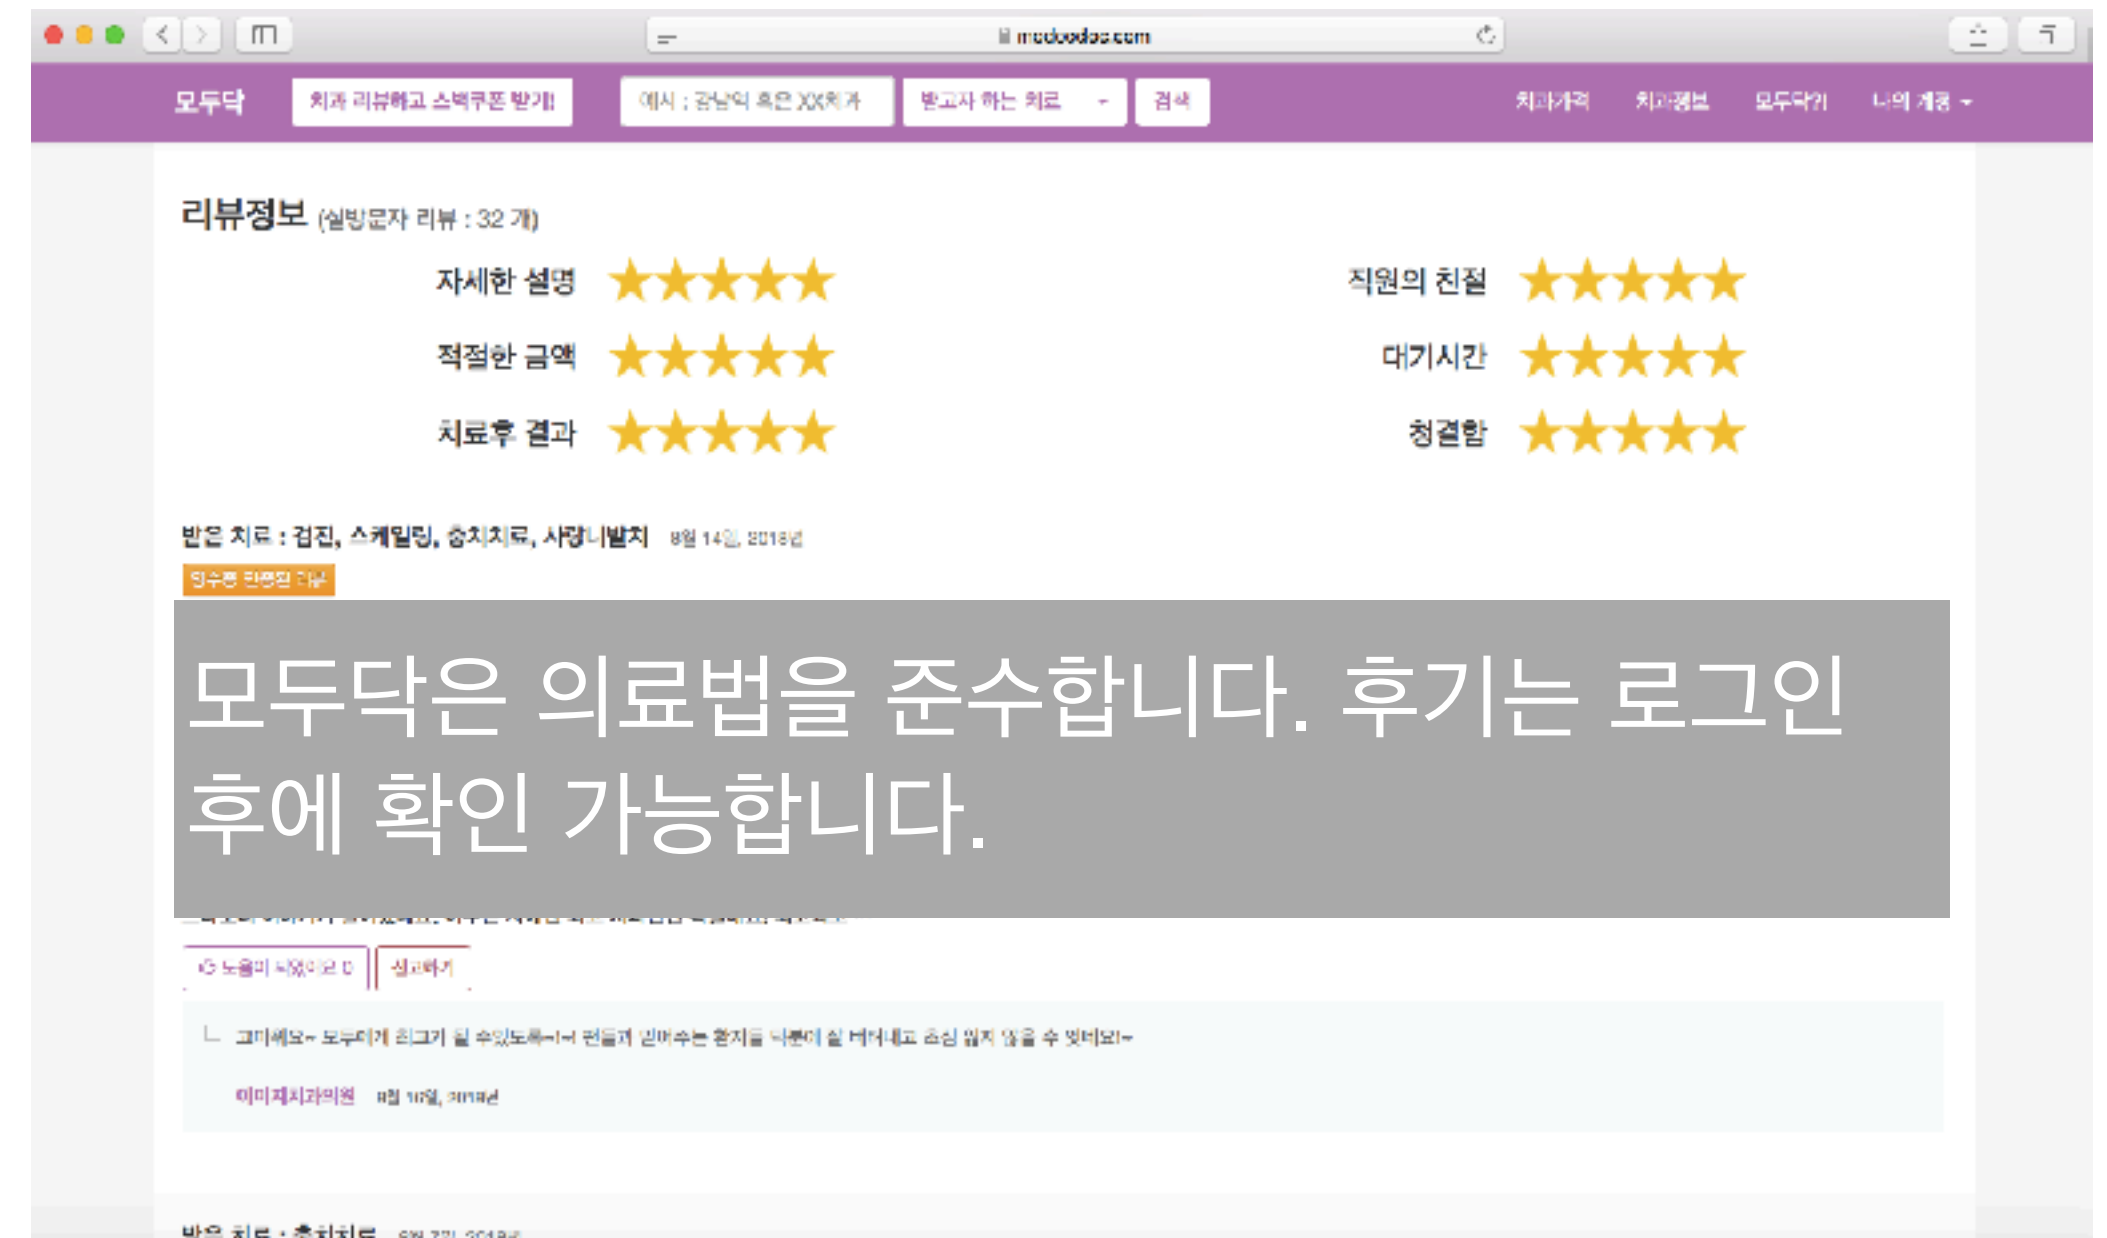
modoodoc.com

모두닥 치과 리뷰하고 스벅쿠폰 받기!! 예시 : 강남역 혹은 XX치과 받고자 하는 치료 검색 치과가격 치과정보 모두닥? 나의 계정

리뷰정보 (실방문자 리뷰 : 32 개)

자세한 설명 ★★★★★
적절한 금액 ★★★★★
치료후 결과 ★★★★★
직원의 친절 ★★★★★
대기시간 ★★★★★
청결함 ★★★★★

받은 치료 : 검진, 스케일링, 충치치료, 사랑니발치 8월 14일, 2018년

영수증 인증된 리뷰

모두닥은 의료법을 준수합니다. 후기는 로그인 후에 확인 가능합니다.

도움이 되었어요 0 신고하기

ㄴ 고마워요~ 모두에게 최고가 될 수있도록~~ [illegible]

미미치과의원 8월 16일, 2018년

받은 치료 : 충치치료 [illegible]